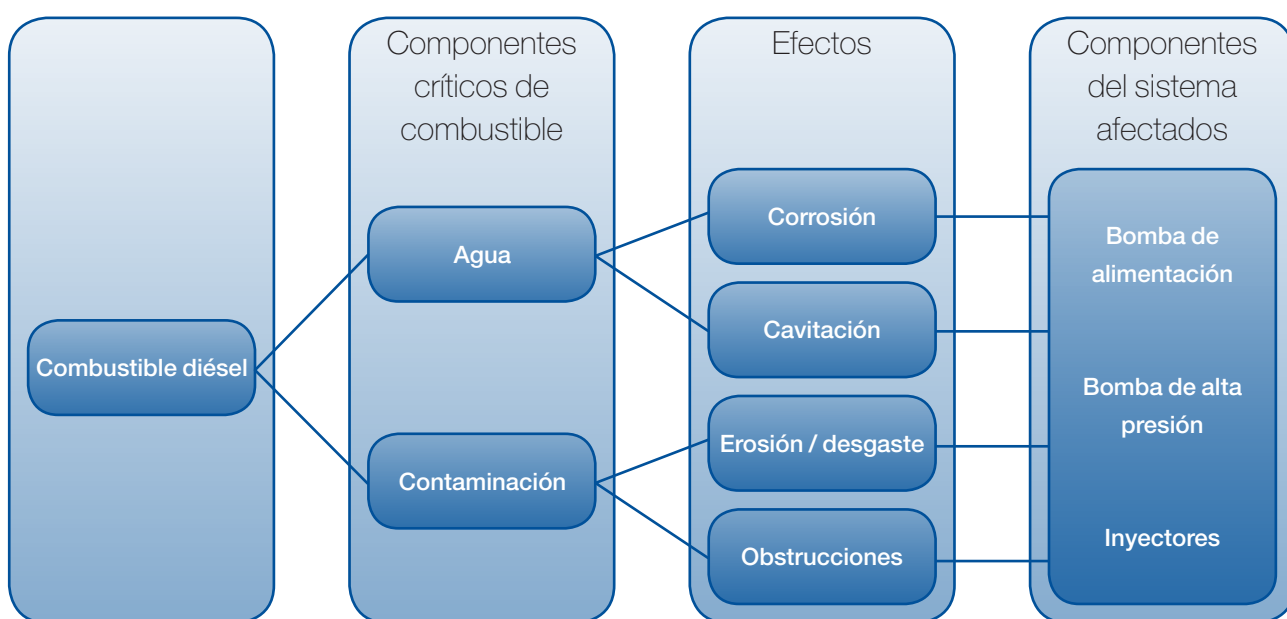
Combustible diésel

Componentes críticos de combustible

Agua

Contaminación

Efectos

Corrosión

Cavitación

Erosión / desgaste

Obstrucciones

Componentes del sistema afectados

Bomba de alimentación

Bomba de alta presión

Inyectores